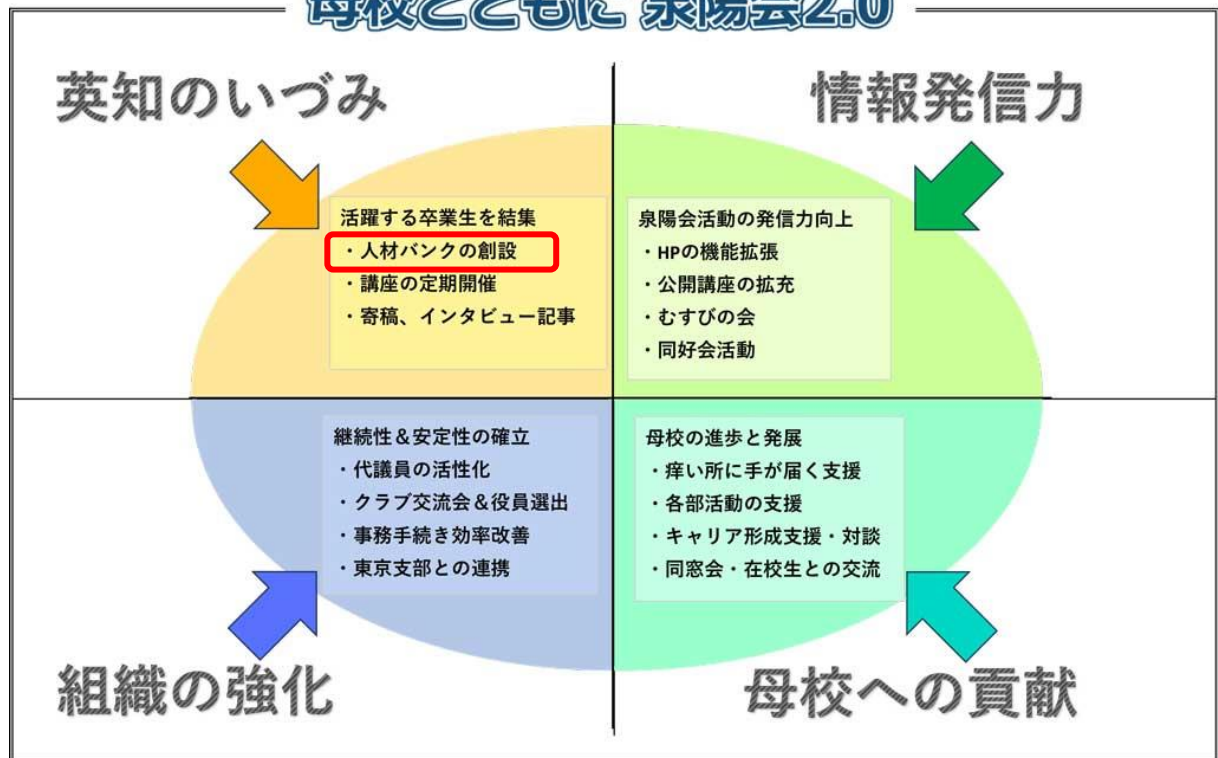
母校とともに 泉陽会2.0

英知のいづみ

活躍する卒業生を結集
・人材バンクの創設
・講座の定期開催
・寄稿、インタビュー記事

情報発信力

泉陽会活動の発信力向上
・HPの機能拡張
・公開講座の拡充
・むすびの会
・同好会活動

継続性＆安定性の確立
・代議員の活性化
・クラブ交流会＆役員選出
・事務手続き効率改善
・東京支部との連携

組織の強化

母校の進歩と発展
・痒い所に手が届く支援
・各部活動の支援
・キャリア形成支援・対談
・同窓会・在校生との交流

母校への貢献